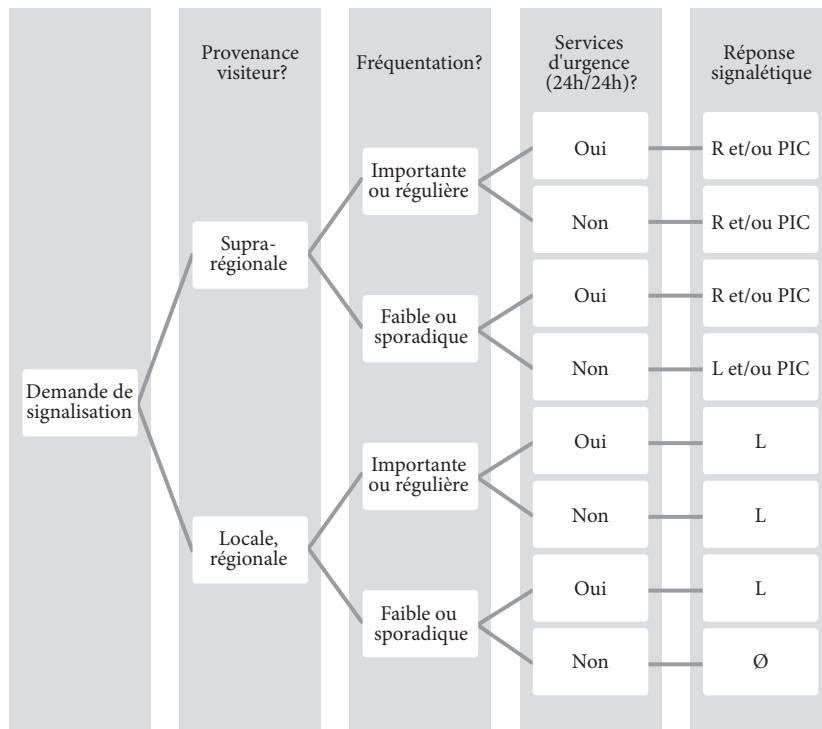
Provenance visiteur?

Fréquentation?

Services d'urgence (24h/24h)?

Réponse signalétique

Demande de signalisation

Supra-régionale

Importante ou régulière

Oui

R et/ou PIC

Non

R et/ou PIC

Faible ou sporadique

Oui

R et/ou PIC

Non

L et/ou PIC

Locale, régionale

Importante ou régulière

Oui

L

Non

L

Faible ou sporadique

Oui

L

Non

Ø